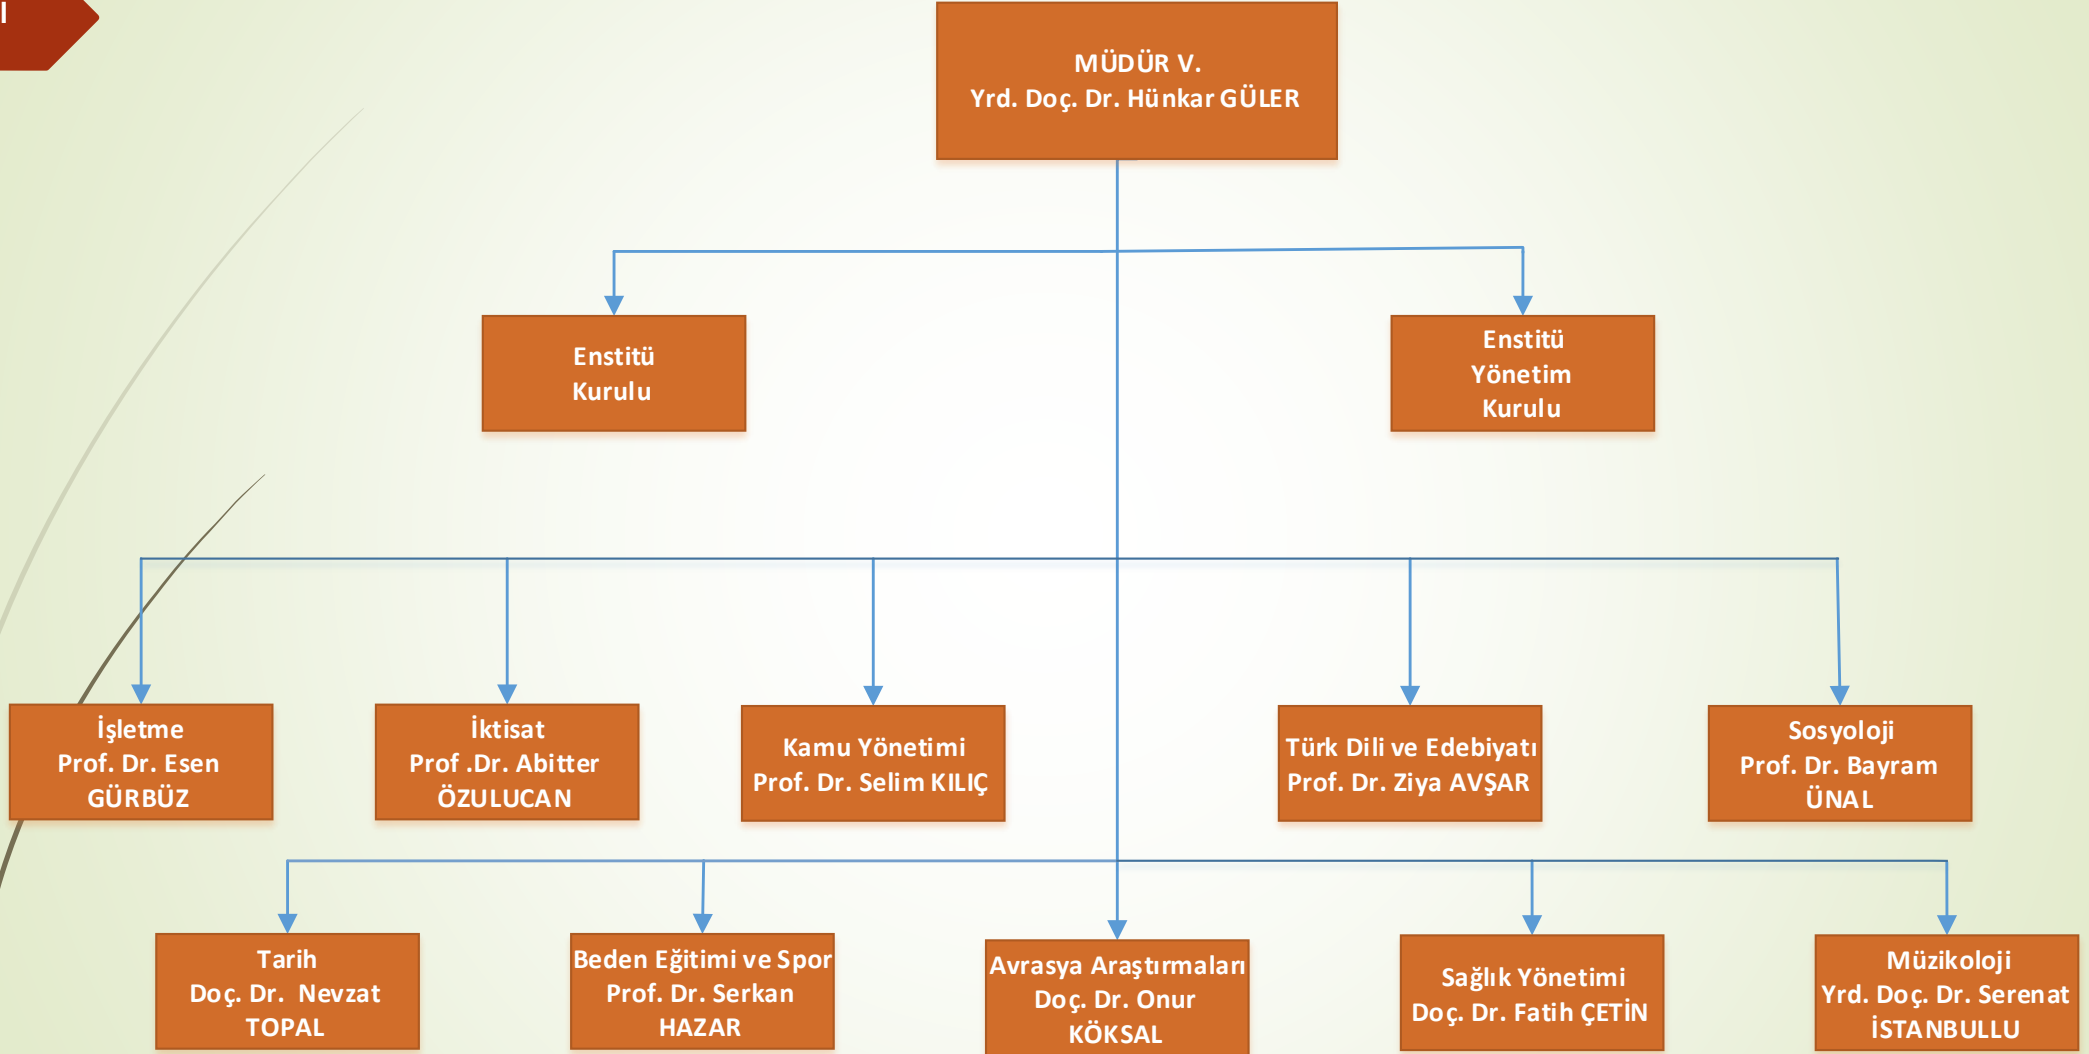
MÜDÜR V.
Yrd. Doç. Dr. Hünkar GÜLER

Enstitü
Kurulu

Enstitü
Yönetim
Kurulu

İşletme
Prof. Dr. Esen GÜRBÜZ

İktisat
Prof .Dr. Abitter ÖZULUCAN

Kamu Yönetimi
Prof. Dr. Selim KILIÇ

Türk Dili ve Edebiyatı
Prof. Dr. Ziya AVŞAR

Sosyoloji
Prof. Dr. Bayram ÜNAL

Tarih
Doç. Dr. Nevzat TOPAL

Beden Eğitimi ve Spor
Prof. Dr. Serkan HAZAR

Avrasya Araştırmaları
Doç. Dr. Onur KÖKSAL

Sağlık Yönetimi
Doç. Dr. Fatih ÇETİN

Müzikoloji
Yrd. Doç. Dr. Serenat İSTANBULLU